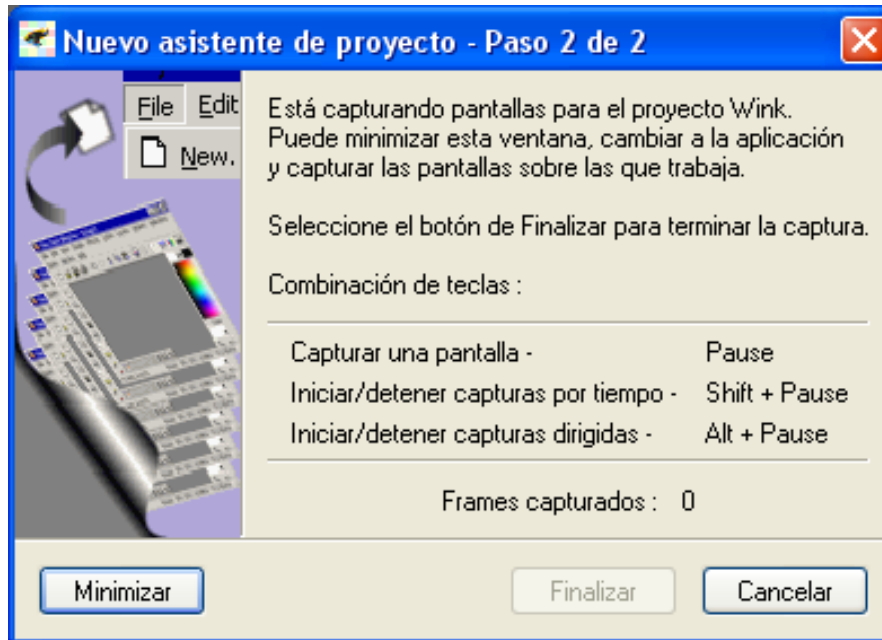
Nuevo asistente de proyecto - Paso 2 de 2

File Edit
New.

Está capturando pantallas para el proyecto Wink. Puede minimizar esta ventana, cambiar a la aplicación y capturar las pantallas sobre las que trabaja.

Seleccione el botón de Finalizar para terminar la captura.

Combinación de teclas :

| | |
|---|---|
| Capturar una pantalla - | Pause |
| Iniciar/detener capturas por tiempo - | Shift + Pause |
| Iniciar/detener capturas dirigidas - | Alt + Pause |

Frames capturados : 0

Minimizar
Finalizar
Cancelar